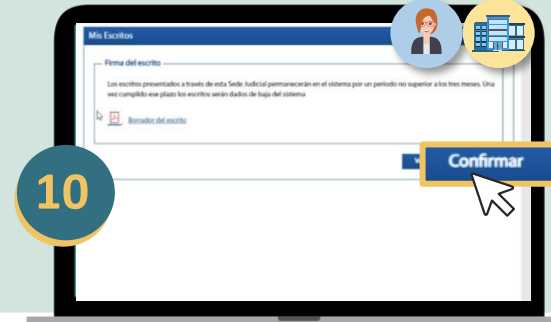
Mis Escritos

Firma del escrito

Los escritos presentados a través de esta Sede Judicial permanecerán en el sistema por un periodo no superior a los tres meses. Una vez cumplido ese plazo los escritos serán dados de baja del sistema

Borrador del escrito

10

V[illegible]

Confirmar